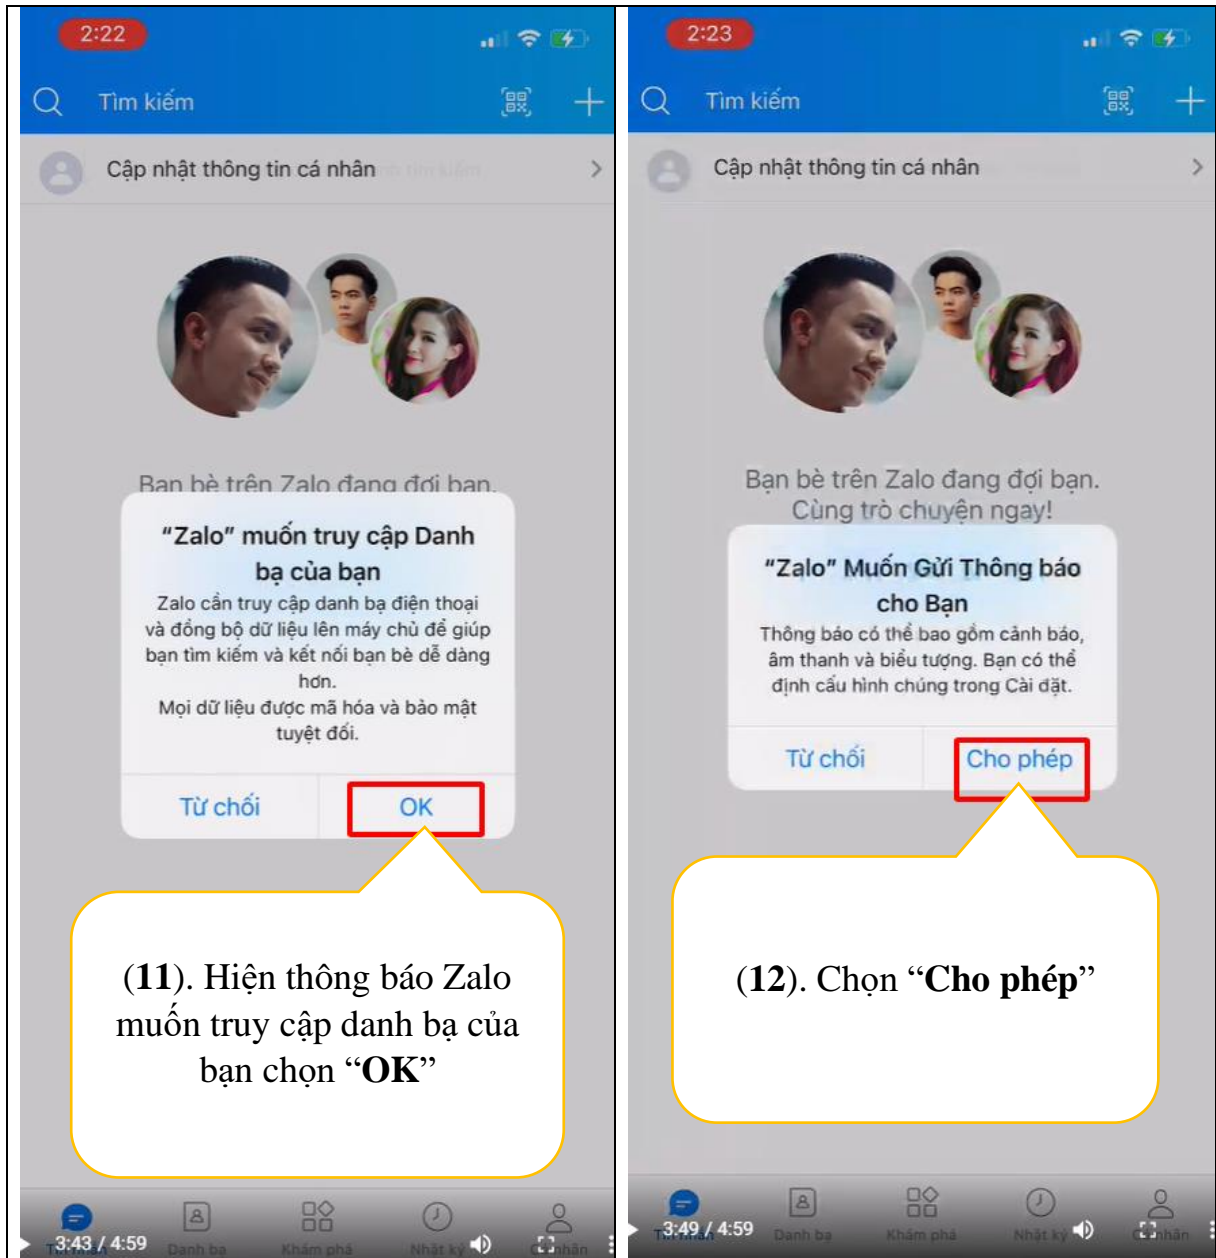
2:22

Tìm kiếm

Cập nhật thông tin cá nhân

Bạn bè trên Zalo đang đợi bạn.

"Zalo" muốn truy cập Danh bạ của bạn

Zalo cần truy cập danh bạ điện thoại và đồng bộ dữ liệu lên máy chủ để giúp bạn tìm kiếm và kết nối bạn bè dễ dàng hơn.
Mọi dữ liệu được mã hóa và bảo mật tuyệt đối.

Từ chối | OK

(11). Hiện thông báo Zalo muốn truy cập danh bạ của bạn chọn "OK"

3:43 / 4:59

Tin nhắn | Danh bạ | Khám phá | Nhật ký | Cá nhân

2:23

Tìm kiếm

Cập nhật thông tin cá nhân

Bạn bè trên Zalo đang đợi bạn.
Cùng trò chuyện ngay!

"Zalo" Muốn Gửi Thông báo cho Bạn

Thông báo có thể bao gồm cảnh báo, âm thanh và biểu tượng. Bạn có thể định cấu hình chúng trong Cài đặt.

Từ chối | Cho phép

(12). Chọn "Cho phép"

3:49 / 4:59

Tin nhắn | Danh bạ | Khám phá | Nhật ký | Cá nhân